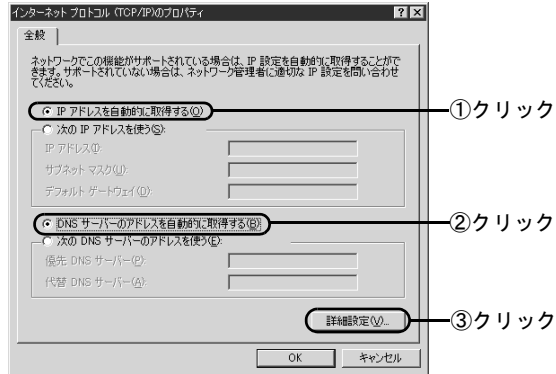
インターネット プロトコル (TCP/IP)のプロパティ ? ×

全般

ネットワークでこの機能がサポートされている場合は、IP 設定を自動的に取得することができます。サポートされていない場合は、ネットワーク管理者に適切な IP 設定を問い合わせてください。

IP アドレスを自動的に取得する(O)

①クリック

次の IP アドレスを使う(S):

IP アドレス(I):

サブネット マスク(U):

デフォルト ゲートウェイ(D):

DNS サーバーのアドレスを自動的に取得する(B)

②クリック

次の DNS サーバーのアドレスを使う(E):

優先 DNS サーバー(P):

代替 DNS サーバー(A):

詳細設定(V)...

③クリック

OK

キャンセル